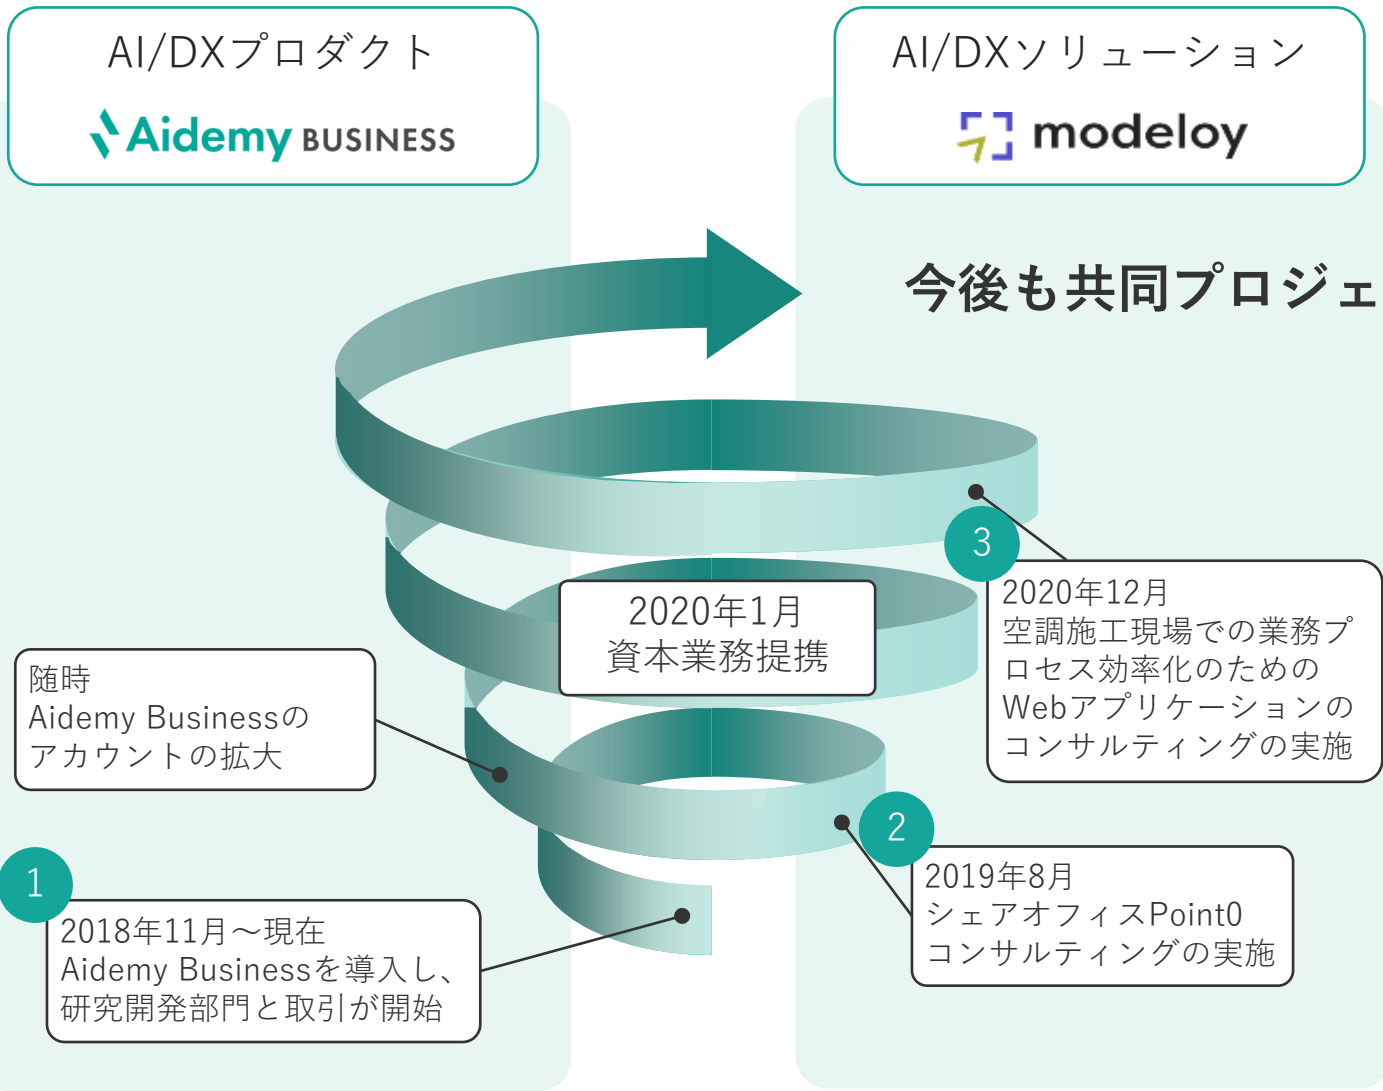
AI/DXプロダクト

Aidemy BUSINESS

AI/DXソリューション

modeloy

今後も共同プロジェ

3

2020年12月
空調施工現場での業務プロセス効率化のためのWebアプリケーションのコンサルティングの実施

2020年1月
資本業務提携

随時
Aidemy Businessのアカウントの拡大

2

2019年8月
シェアオフィスPoint0コンサルティングの実施

1

2018年11月〜現在
Aidemy Businessを導入し、研究開発部門と取引が開始